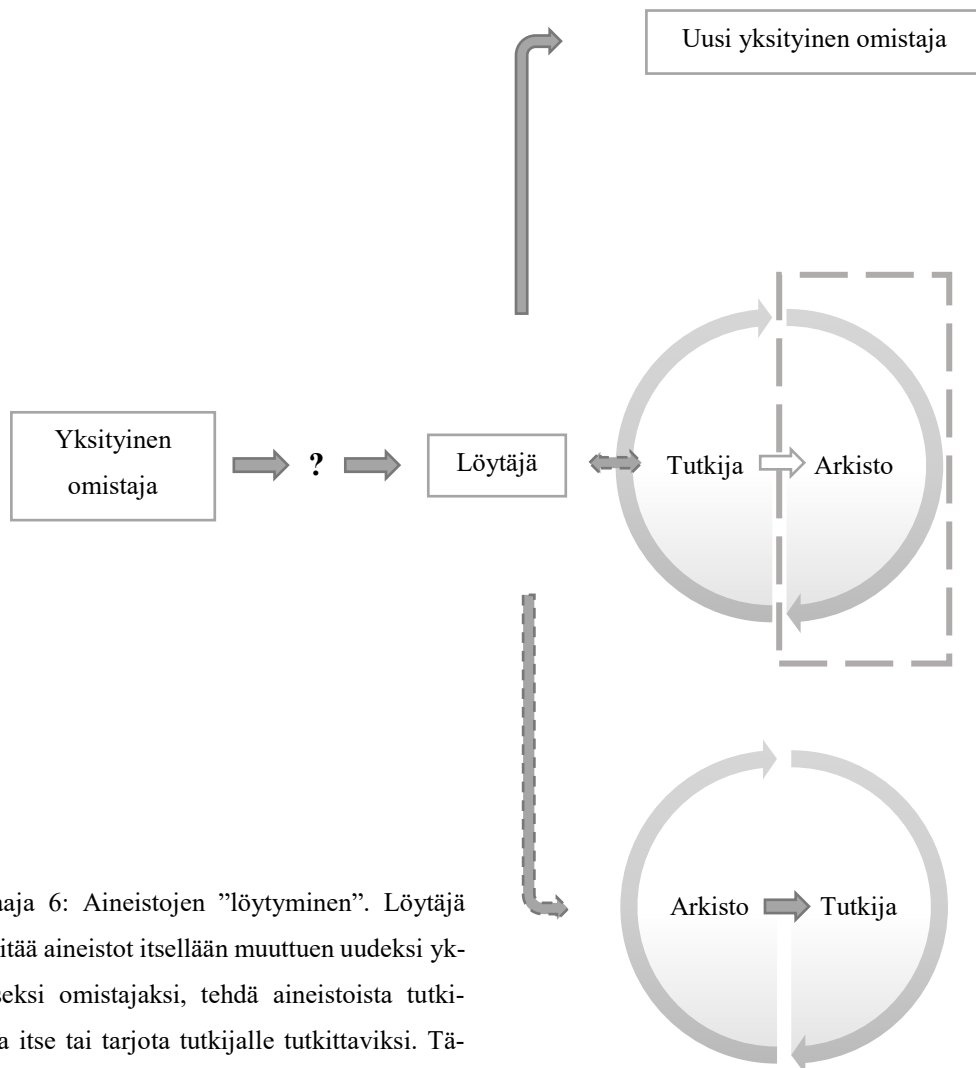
Uusi yksityinen omistaja

Yksityinen omistaja

?

Löytäjä

Tutkija

Arkisto

Arkisto

Tutkija

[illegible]aja 6: Aineistojen "löytyminen". Löytäjä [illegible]itää aineistot itsellään muuttuen uudeksi yk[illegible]eksi omistajaksi, tehdä aineistoista tutki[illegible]a itse tai tarjota tutkijalle tutkittaviksi. Tä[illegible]